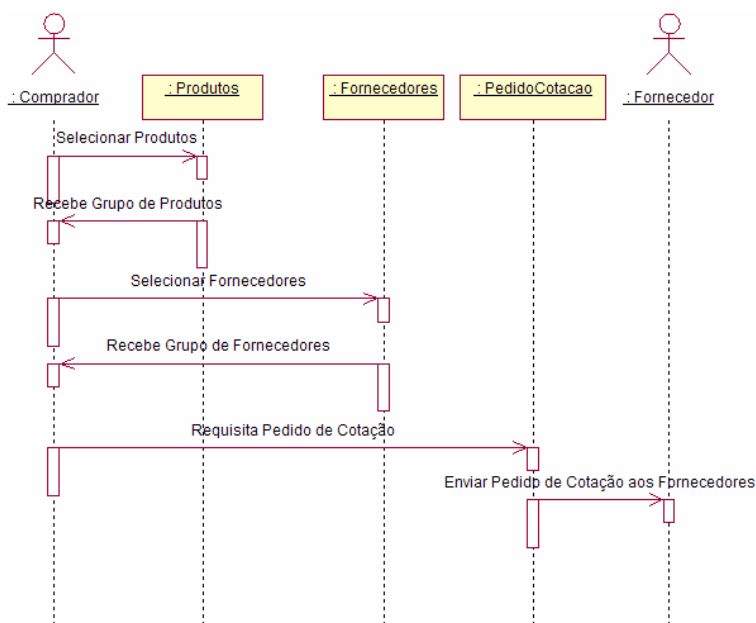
: Comprador

: Produtos

: Fornecedores

: PedidoCotacao

: Fornecedor

Selecionar Produtos

Recebe Grupo de Produtos

Selecionar Fornecedores

Recebe Grupo de Fornecedores

Requisita Pedido de Cotação

Enviar Pedido de Cotação aos Fornecedores